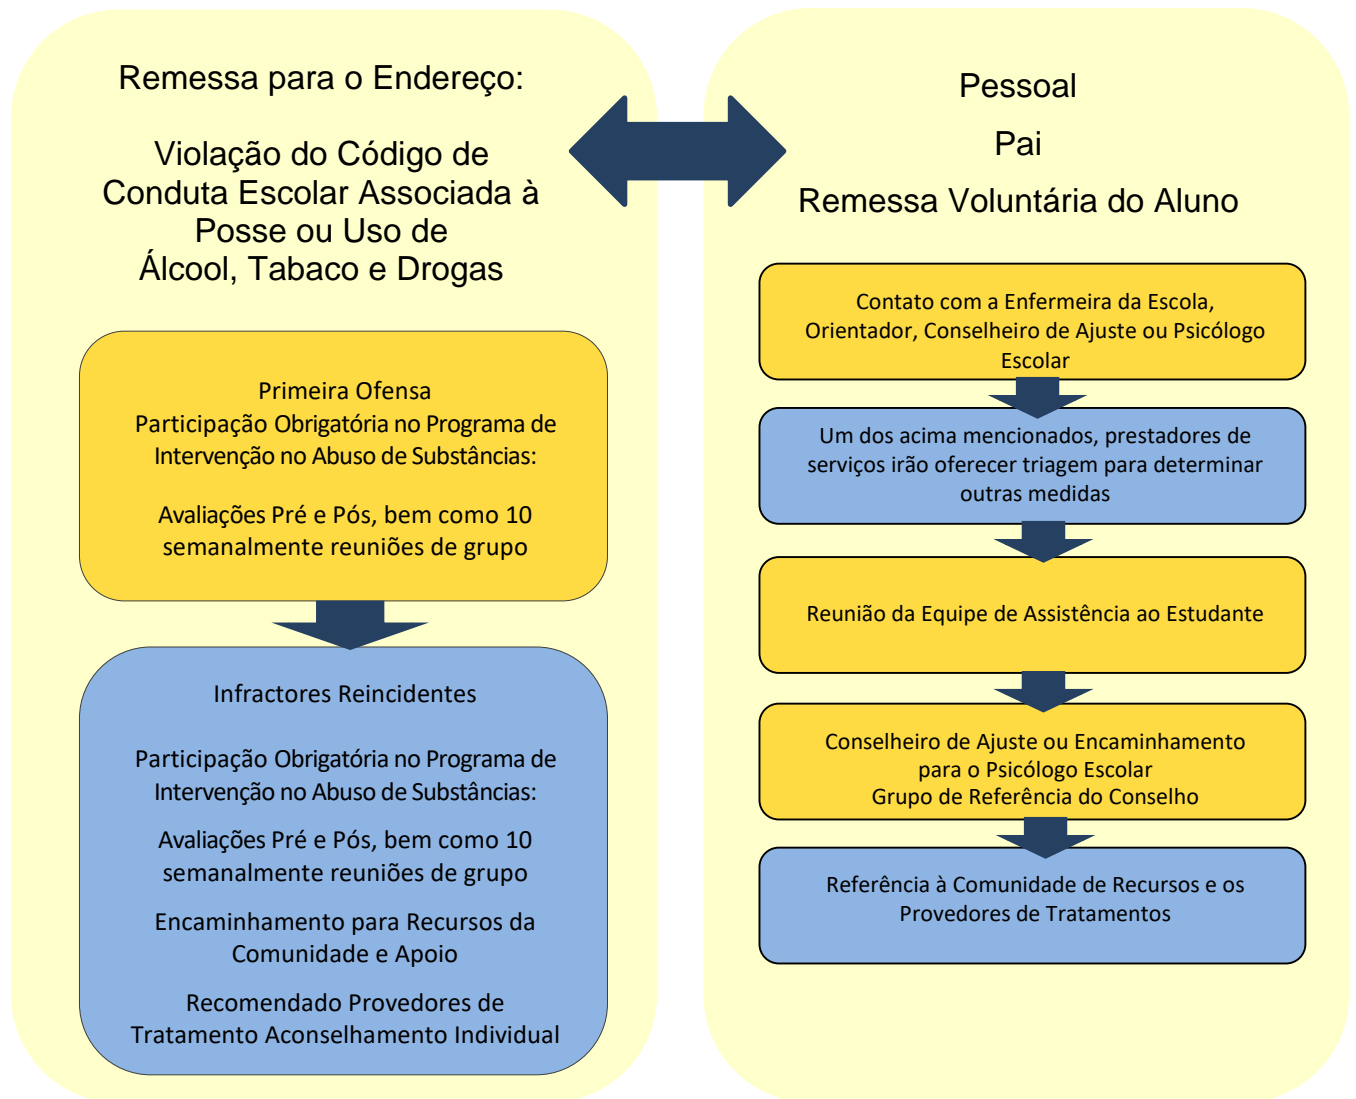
Remessa para o Endereço:

Violação do Código de Conduta Escolar Associada à Posse ou Uso de Álcool, Tabaco e Drogas

Primeira Ofensa
Participação Obrigatória no Programa de Intervenção no Abuso de Substâncias:

Avaliações Pré e Pós, bem como 10 semanalmente reuniões de grupo

Infractores Reincidentes

Participação Obrigatória no Programa de Intervenção no Abuso de Substâncias:

Avaliações Pré e Pós, bem como 10 semanalmente reuniões de grupo

Encaminhamento para Recursos da Comunidade e Apoio

Recomendado Provedores de Tratamento Aconselhamento Individual

Pessoal

Pai

Remessa Voluntária do Aluno

Contato com a Enfermeira da Escola, Orientador, Conselheiro de Ajuste ou Psicólogo Escolar

Um dos acima mencionados, prestadores de serviços irão oferecer triagem para determinar outras medidas

Reunião da Equipe de Assistência ao Estudante

Conselheiro de Ajuste ou Encaminhamento para o Psicólogo Escolar
Grupo de Referência do Conselho

Referência à Comunidade de Recursos e os Provedores de Tratamentos